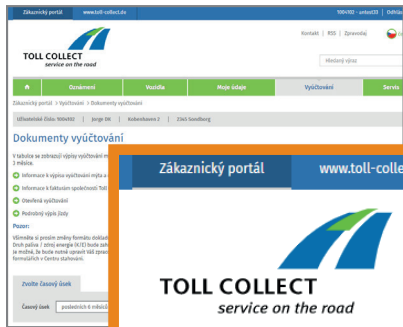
Zákaznický portál | www.toll-collect.de | 100*102 - ardost33 | Odhlá

TOLL COLLECT
service on the road

Kontakt | RSS | Zpravodaj

Hledaný výraz

Oznámení | Vozidla | Moje údaje | Vyúčtování | Servis

Zákaznický portál > Vyúčtování > Dokumenty vyúčtování

Uživatelské číslo: 100*102 | Jorge OX | Kobenhavn 2 | 2365 Sondborg

Dokumenty vyúčtování

V tabulce se zobrazují výpisy vyúčtování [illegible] 2 měsíce.

Informace k výpisu vyúčtování mýta a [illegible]
Informace k fakturám společnosti Toll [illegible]
Otevřená vyúčtování
Podrobný výpis jízdy

Pozor:
Všimněte si prosím změny formátu dokumentů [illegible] Druh paliva / zdroj energie (K/E) bude zah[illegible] se možné, že bude nutné upravit Vaši zprac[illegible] formulářích v Centru stahování.

Zvolte časový úsek

Časový úsek | posledních 6 měsíců

Zákaznický portál | www.toll-collec

TOLL COLLECT
service on the road